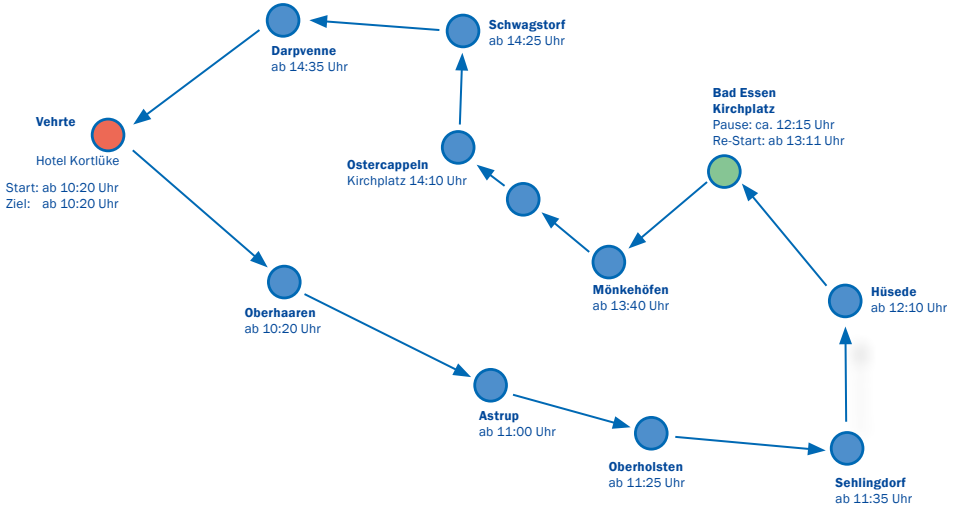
Schwagstorf
ab 14:25 Uhr

Darpvenne
ab 14:35 Uhr

Vehrte
Hotel Kortlüke

Start: ab 10:20 Uhr
Ziel: ab 10:20 Uhr

Bad Essen
Kirchplatz
Pause: ca. 12:15 Uhr
Re-Start: ab 13:11 Uhr

Ostercappeln
Kirchplatz 14:10 Uhr

Mönkehöfen
ab 13:40 Uhr

Hüsede
ab 12:10 Uhr

Oberhaaren
ab 10:20 Uhr

Astrup
ab 11:00 Uhr

Oberholsten
ab 11:25 Uhr

Sehlingdorf
ab 11:35 Uhr